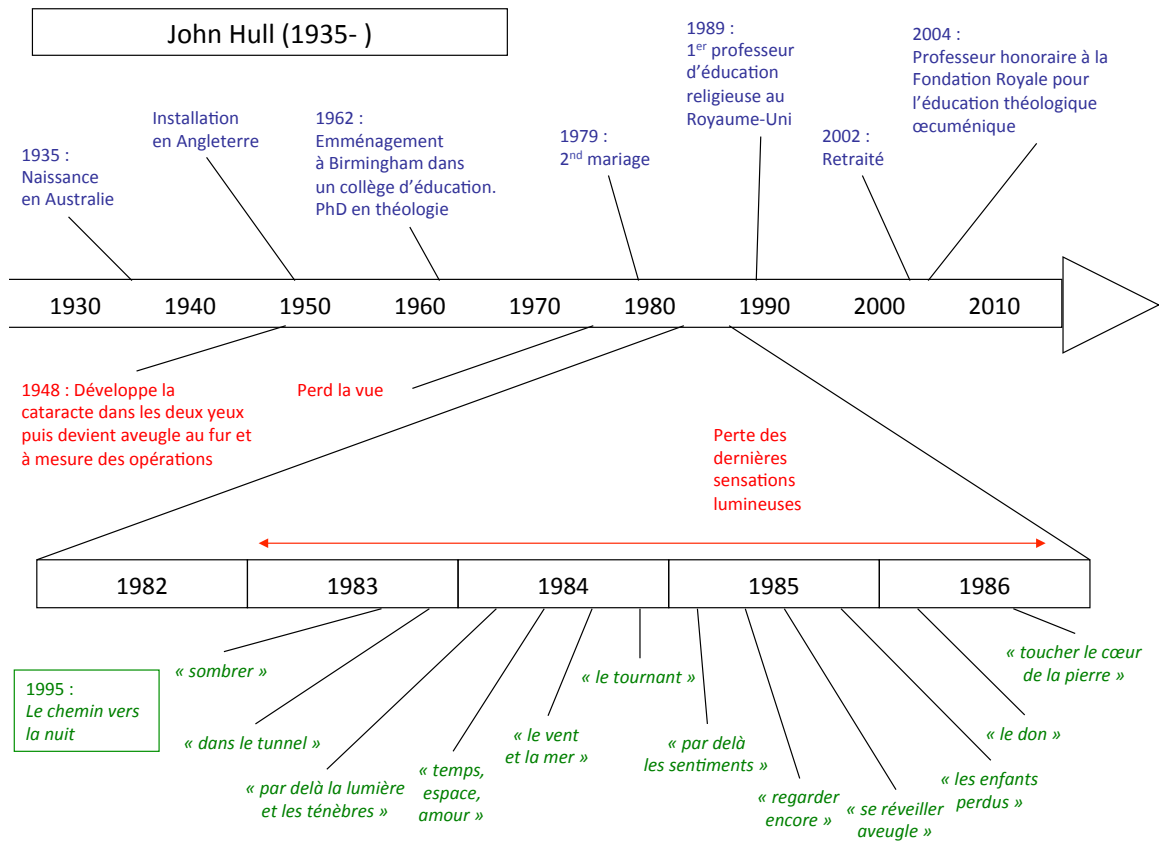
John Hull (1935- )

1935 : Naissance en Australie

Installation en Angleterre

1962 : Emménagement à Birmingham dans un collège d'éducation. PhD en théologie

1979 : $2^{nd}$ mariage

1989 : $1^{er}$ professeur d'éducation religieuse au Royaume-Uni

2002 : Retraité

2004 : Professeur honoraire à la Fondation Royale pour l'éducation théologique œcuménique

1930 | 1940 | 1950 | 1960 | 1970 | 1980 | 1990 | 2000 | 2010

1948 : Développe la cataracte dans les deux yeux puis devient aveugle au fur et à mesure des opérations

Perd la vue

Perte des dernières sensations lumineuses

| 1982 | 1983 | 1984 | 1985 | 1986 |
|---|---|---|---|---|

1995 : *Le chemin vers la nuit*

*« sombrer »*

*« dans le tunnel »*

*« par delà la lumière et les ténèbres »*

*« temps, espace, amour »*

*« le vent et la mer »*

*« le tournant »*

*« par delà les sentiments »*

*« regarder encore »*

*« se réveiller aveugle »*

*« les enfants perdus »*

*« le don »*

*« toucher le cœur de la pierre »*